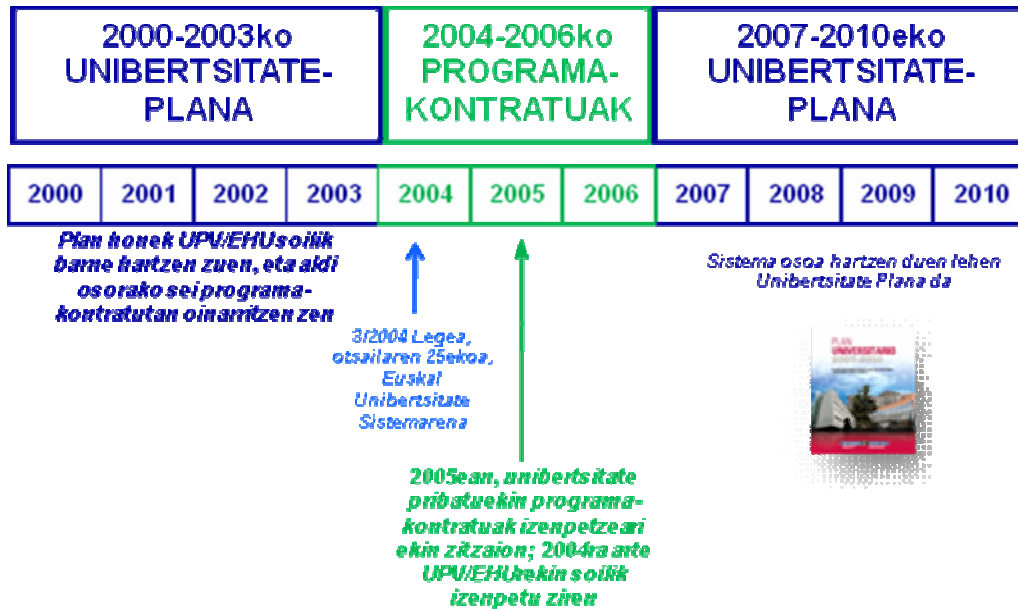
2000-2003ko UNIBERTSITATE-PLANA

2004-2006ko PROGRAMA-KONTRATUAK

2007-2010eko UNIBERTSITATE-PLANA

| 2000 | 2001 | 2002 | 2003 | 2004 | 2005 | 2006 | 2007 | 2008 | 2009 | 2010 |
|---|---|---|---|---|---|---|---|---|---|---|

Plan honek UPV/EHUsoilik barne hartzen zuen, eta aldi osorako sei programa-kontratutan oinarritzen zen

3/2004 Legea, otsailaren 25ekoa, Euskal Unibertsitate Sistemarena

2005ean, unibertsitate pribatuekin programa-kontratuak izenpetzeari ekin zitzaion; 2004ra arte UPV/EHUrekin soilik izenpetu ziren

Sistema osoa hartzen duen lehen Unibertsitate Plana da

PLAN UNIVERSITARIO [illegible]